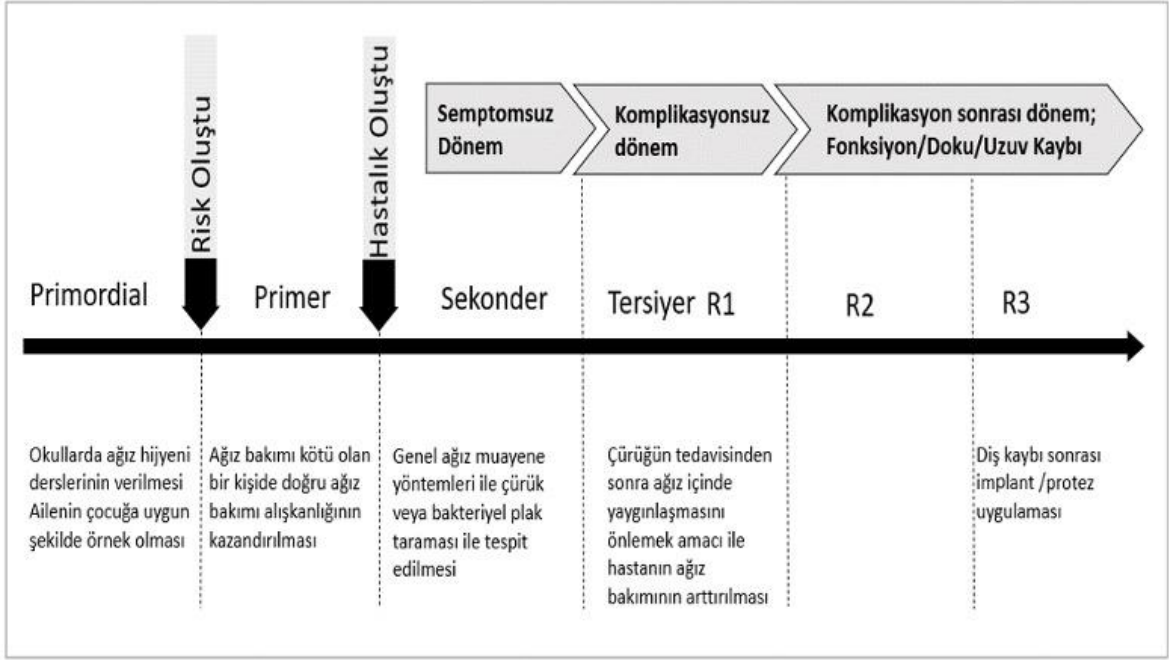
Risk Oluştu

Hastalık Oluştu

Semptomsuz Dönem

Komplikasyonsuz dönem

Komplikasyon sonrası dönem; Fonksiyon/Doku/Uzuv Kaybı

Primordial

Primer

Sekonder

Tersiyer R1

R2

R3

Okullarda ağız hijyeni derslerinin verilmesi Ailenin çocuğa uygun şekilde örnek olması

Ağız bakımı kötü olan bir kişide doğru ağız bakımı alışkanlığının kazandırılması

Genel ağız muayene yöntemleri ile çürük veya bakteriyel plak taraması ile tespit edilmesi

Çürüğün tedavisinden sonra ağız içinde yaygınlaşmasını önlemek amacı ile hastanın ağız bakımının arttırılması

Diş kaybı sonrası implant /protez uygulaması